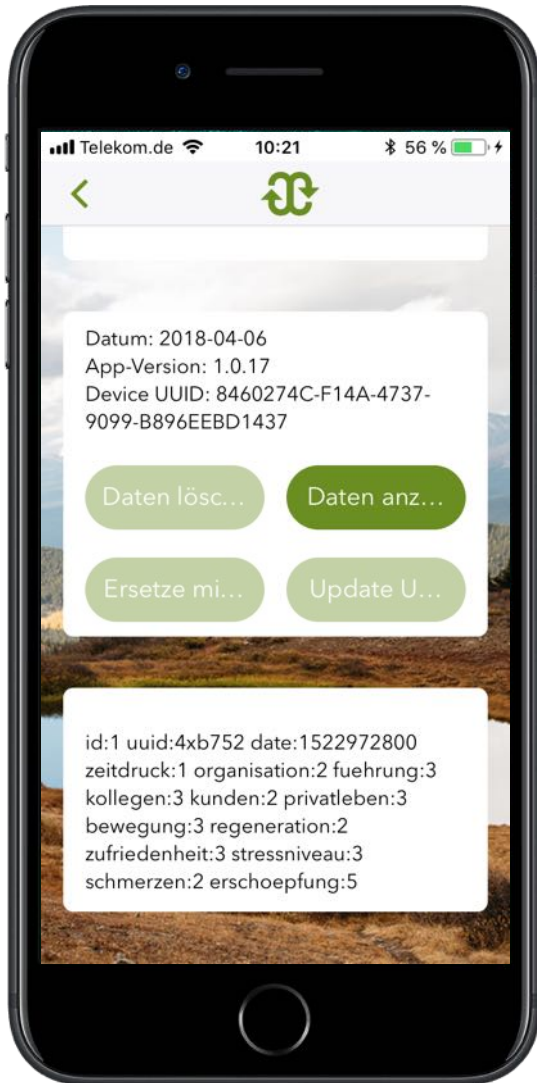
Telekom.de 10:21 56 %

<

Datum: 2018-04-06
App-Version: 1.0.17
Device UUID: 8460274C-F14A-4737-9099-B896EEBD1437

Daten lösc...

Daten anz...

Ersetze mi...

Update U...

id:1 uuid:4xb752 date:1522972800 zeitdruck:1 organisation:2 fuehrung:3 kollegen:3 kunden:2 privatleben:3 bewegung:3 regeneration:2 zufriedenheit:3 stressniveau:3 schmerzen:2 erschoepfung:5